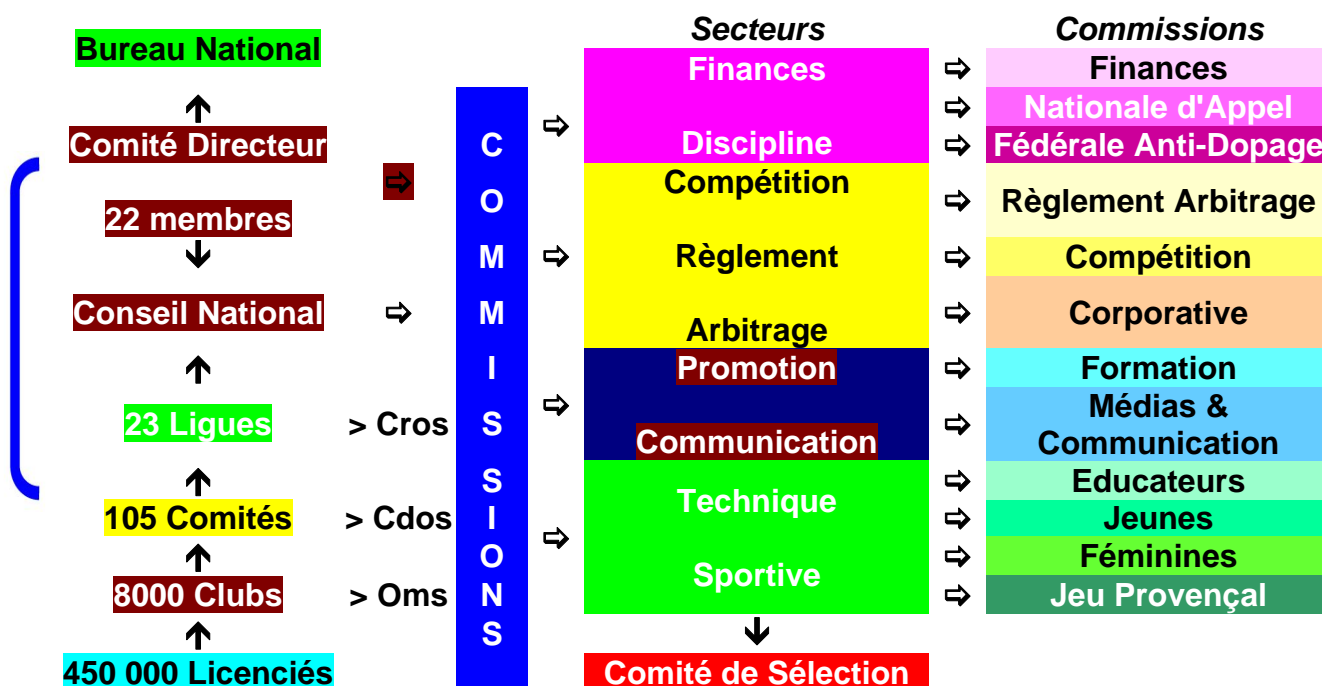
Bureau National

Comité Directeur

22 membres

Conseil National

23 Ligues > Cros

105 Comités > Cdos

8000 Clubs > Oms

450 000 Licenciés

COMMISSIONS

Secteurs

Finances

Discipline

Compétition

Règlement

Arbitrage

Promotion

Communication

Technique

Sportive

Comité de Sélection

Commissions

Finances

Nationale d'Appel

Fédérale Anti-Dopage

Règlement Arbitrage

Compétition

Corporative

Formation

Médias & Communication

Educateurs

Jeunes

Féminines

Jeu Provençal